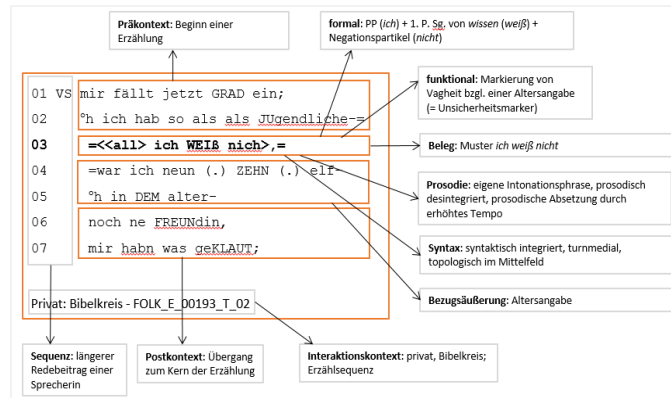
Präkontext: Beginn einer Erzählung

formal: PP (ich) + 1. P. Sg. von wissen (weiß) + Negationspartikel (nicht)

01 VS mir fällt jetzt GRAD ein;
02 °h ich hab so als als JUgendliche-=
03 =<<all> ich WEIß nich>,=
04 =war ich neun (.) ZEHN (.) elf-
05 °h in DEM alter-
06 noch ne FREUNdin,
07 mir habn was geKLAUT;

funktional: Markierung von Vagheit bzgl. einer Altersangabe (= Unsicherheitsmarker)

Beleg: Muster ich weiß nicht

Prosodie: eigene Intonationsphrase, prosodisch desintegriert, prosodische Absetzung durch erhöhtes Tempo

Syntax: syntaktisch integriert, turnmedial, topologisch im Mittelfeld

Bezugsäußerung: Altersangabe

Privat: Bibelkreis - FOLK_E_00193_T_02

Sequenz: längerer Redebeitrag einer Sprecherin

Postkontext: Übergang zum Kern der Erzählung

Interaktionskontext: privat, Bibelkreis; Erzählsequenz